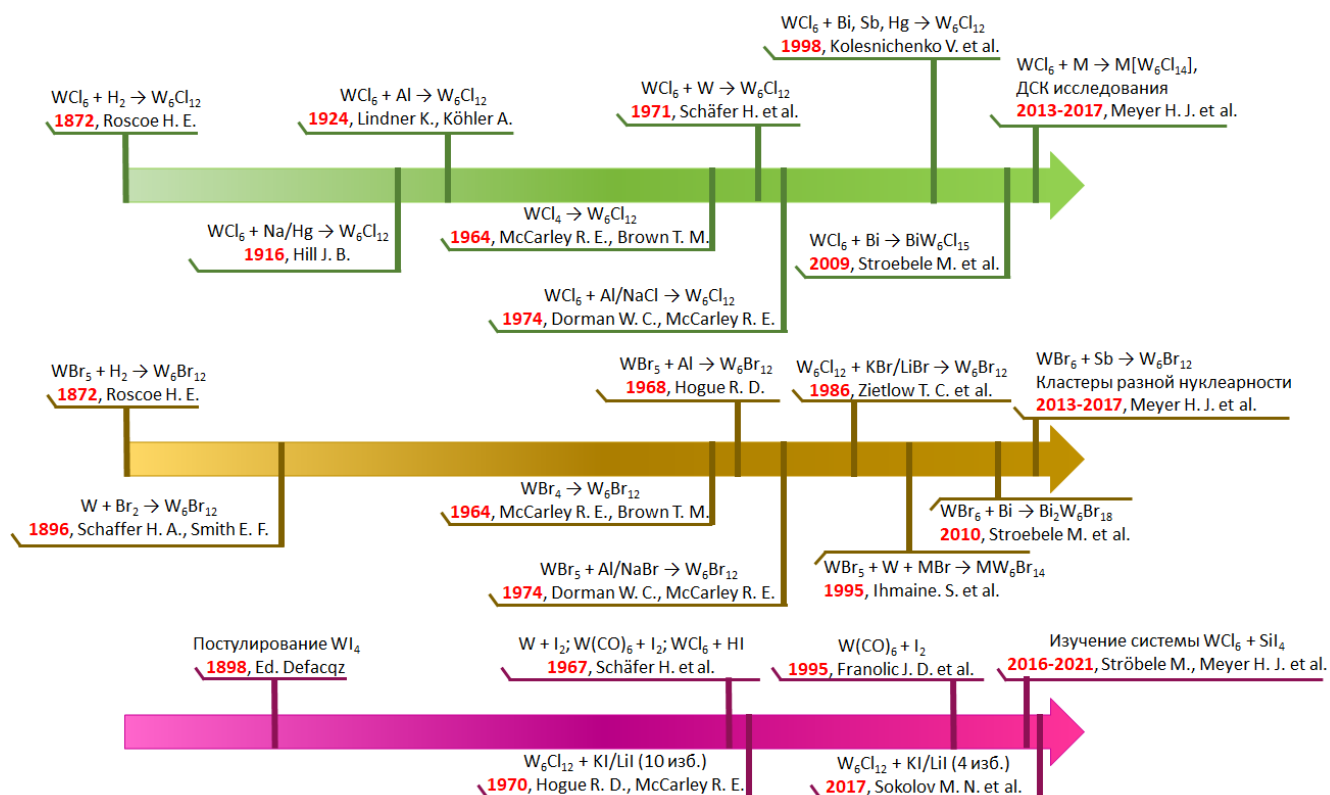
$WCl_6 + Bi, Sb, Hg \rightarrow W_6Cl_{12}$
1998, Kolesnichenko V. et al.

$WCl_6 + M \rightarrow M[W_6Cl_{14}]$, ДСК исследования
2013-2017, Meyer H. J. et al.

$WCl_6 + H_2 \rightarrow W_6Cl_{12}$
1872, Roscoe H. E.

$WCl_6 + Al \rightarrow W_6Cl_{12}$
1924, Lindner K., Köhler A.

$WCl_6 + W \rightarrow W_6Cl_{12}$
1971, Schäfer H. et al.

$WCl_6 + Na/Hg \rightarrow W_6Cl_{12}$
1916, Hill J. B.

$WCl_4 \rightarrow W_6Cl_{12}$
1964, McCarley R. E., Brown T. M.

$WCl_6 + Bi \rightarrow BiW_6Cl_{15}$
2009, Stroebele M. et al.

$WCl_6 + Al/NaCl \rightarrow W_6Cl_{12}$
1974, Dorman W. C., McCarley R. E.

$WBr_5 + H_2 \rightarrow W_6Br_{12}$
1872, Roscoe H. E.

$WBr_5 + Al \rightarrow W_6Br_{12}$
1968, Hogue R. D.

$W_6Cl_{12} + KBr/LiBr \rightarrow W_6Br_{12}$
1986, Zietlow T. C. et al.

$WBr_6 + Sb \rightarrow W_6Br_{12}$
Кластеры разной нуклеарности
2013-2017, Meyer H. J. et al.

$W + Br_2 \rightarrow W_6Br_{12}$
1896, Schaffer H. A., Smith E. F.

$WBr_4 \rightarrow W_6Br_{12}$
1964, McCarley R. E., Brown T. M.

$WBr_6 + Bi \rightarrow Bi_2W_6Br_{18}$
2010, Stroebele M. et al.

$WBr_5 + Al/NaBr \rightarrow W_6Br_{12}$
1974, Dorman W. C., McCarley R. E.

$WBr_5 + W + MBr \rightarrow MW_6Br_{14}$
1995, Ihmaine. S. et al.

Постулирование $WI_4$
1898, Ed. Defacqz

$W + I_2$; $W(CO)_6 + I_2$; $WCl_6 + HI$
1967, Schäfer H. et al.

$W(CO)_6 + I_2$
1995, Franolic J. D. et al.

Изучение системы $WCl_6 + SiI_4$
2016-2021, Ströbele M., Meyer H. J. et al.

$W_6Cl_{12}$ + KI/LiI (10 изб.)
1970, Hogue R. D., McCarley R. E.

$W_6Cl_{12}$ + KI/LiI (4 изб.)
2017, Sokolov M. N. et al.